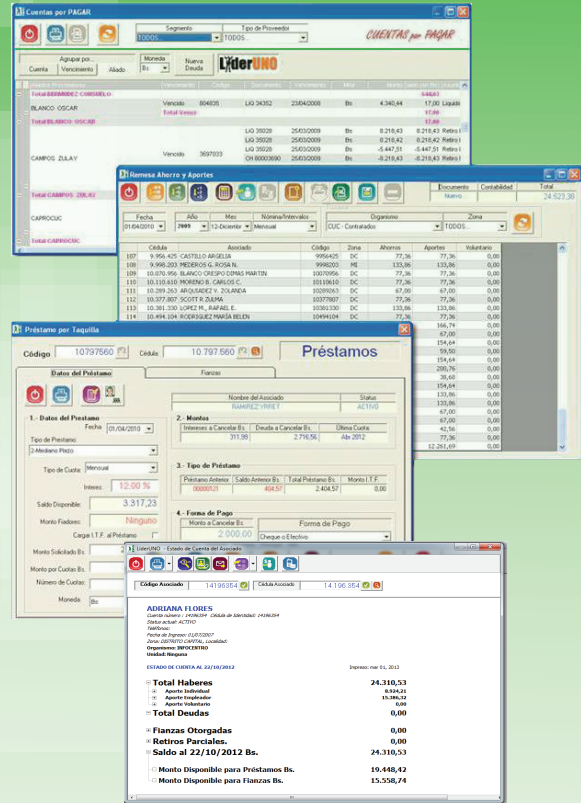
Cuentas por PAGAR

Segmento
TODOS...
Tipo de Proveedor
TODOS...
CUENTAS por PAGAR

Agrupar por...
Cuenta
Vencimiento
Añadir
Moneda
Bs
Nueva Deuda
LiderUNO

Total BERMUDEZ CONSUELO
BLANCO OSCAR Vencido 804605 LIQ 34352 23/04/2008 Bs 4.340,44 17,00 Liquida
Total Vencido 17,00
Total BLANCO OSCAR 17,00
LIQ 35028 25/03/2009 Bs 8.218,43 8.218,43 Retiro
LIQ 35028 25/03/2009 Bs 8.218,43 8.218,43 Retiro
CAMPOS ZULAY Vencido 3697033 LIQ 35028 25/03/2009 Bs -5.447,51 -5.447,51 Retiro
CH 80003690 25/03/2009 Bs -8.218,43 -8.218,43 Retiro
Total CAMPOS ZULAY
CAPROCUC
Total CAPROCUC

Remesa Ahorro y Aportes
Documento Contabilidad Total
Nuevo 24.523,36
Fecha 01/04/2010
Año 2009
Mes 12-Diciembre
Nómina/Intervalos Mensual
Organismo CUC - Contratados
Zona TODOS...

| | Cédula | Asociado | Código | Zona | Ahorros | Aportes | Voluntario |
|---|---|---|---|---|---|---|---|
| 107 | 9.956.425 | CASTILLO ARGELIA | 9956425 | DC | 77,36 | 77,36 | 0,00 |
| 108 | 9.998.203 | MEDEROS G. ROSA N. | 9998203 | MI | 133,86 | 133,86 | 0,00 |
| 109 | 10.070.956 | BLANCO CRESPO DIMAS MARTIN | 10070956 | DC | 77,36 | 77,36 | 0,00 |
| 110 | 10.110.610 | MORENO B. CARLOS C. | 10110610 | DC | 77,36 | 77,36 | 0,00 |
| 111 | 10.289.263 | ARQUIADEZ V. ZOLANDA | 10289263 | DC | 67,00 | 67,00 | 0,00 |
| 112 | 10.377.807 | SCOTT R. ZULMA | 10377807 | DC | 77,36 | 77,36 | 0,00 |
| 113 | 10.381.330 | LOPEZ M., RAFAEL E. | 10381330 | DC | 133,86 | 133,86 | 0,00 |
| 114 | 10.494.104 | RODRIGUEZ MARIA BELEN | 10494104 | DC | 77,36 | 77,36 | 0,00 |

166,74 0,00
67,00 0,00
154,64 0,00
59,50 0,00
154,64 0,00
200,76 0,00
38,60 0,00
154,64 0,00
133,86 0,00
154,64 0,00
67,00 0,00
67,00 0,00
42,56 0,00
77,36 0,00
12.261,69 0,00

Préstamo por Taquilla
Código 10797560 Cédula 10.797.560
Préstamos
Datos del Préstamo
Fianzas
Nombre del Asociado Status
RAMIREZ YRRET ACTIVO
1.- Datos del Prestamo
Fecha 01/04/2010
Tipo de Prestamo: 2-Mediano Plazo
Tipo de Cuota: Mensual
Interes: 12.00 %
Saldo Disponible: 3.317,23
Monto Fiadores: Ninguno
Cargar I.T.F. al Préstamo
Monto Solicitado Bs.: 2
Monto por Cuotas Bs.:
Número de Cuotas:
Moneda: Bs
2.- Montos
Intereses a Cancelar Bs. 311,99 Deuda a Cancelar Bs. 2.716,56 Ultima Cuota Abr 2012
3.- Tipo de Préstamo
Préstamo Anterior 00000531 Saldo Anterior Bs. 404,57 Total Préstamo Bs. 2.404,57 Monto I.T.F. 0,00
4.- Forma de Pago
Monto a Cancelar Bs. 2.000,00
Forma de Pago
Cheque o Efectivo

LiderUNO - Estado de Cuenta del Asociado
Código Asociado 14196354 Cédula Asociado 14.196.354
ADRIANA FLORES
Cuenta número : 14196354 Cédula de Identidad: 14196354
Status actual: ACTIVO
Teléfonos:
Fecha de Ingreso: 01/07/2007
Zona: DISTRITO CAPITAL Localidad:
Organismo: INFOCENTRO
Unidad: Ninguna
ESTADO DE CUENTA AL 22/10/2012 Impreso: mar 01, 2013
Total Haberes 24.310,53
Aporte Individual 8.924,21
Aporte Empleador 15.386,32
Aporte Voluntario 0,00
Total Deudas 0,00
Fianzas Otorgadas 0,00
Retiros Parciales. 0,00
Saldo al 22/10/2012 Bs. 24.310,53
Monto Disponible para Préstamos Bs. 19.448,42
Monto Disponible para Fianzas Bs. 15.558,74